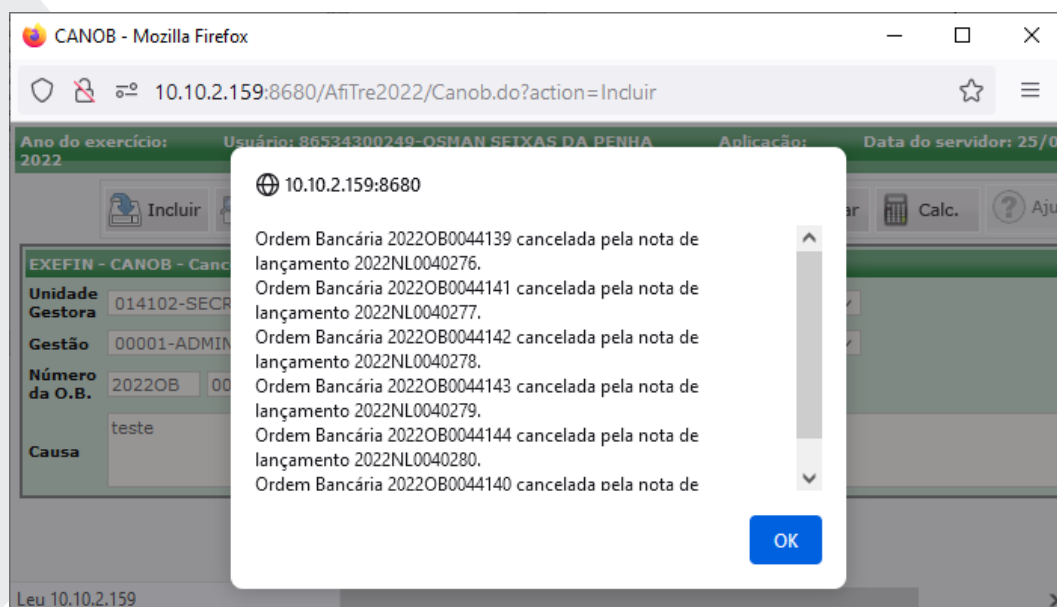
CANOB - Mozilla Firefox

10.10.2.159:8680/AfiTre2022/Canob.do?action=Incluir

Ano do exercício: 2022

Usuário: 86534300249-OSMAN SEIXAS DA PENHA

Aplicação:

Data do servidor: 25/0

Incluir

ar

Calc.

Aju

EXEFIN - CANOB - Canc

Unidade Gestora

014102-SECR

Gestão

00001-ADMIN

Número da O.B.

2022OB

00

Causa

teste

10.10.2.159:8680

Ordem Bancária 2022OB0044139 cancelada pela nota de lançamento 2022NL0040276.
Ordem Bancária 2022OB0044141 cancelada pela nota de lançamento 2022NL0040277.
Ordem Bancária 2022OB0044142 cancelada pela nota de lançamento 2022NL0040278.
Ordem Bancária 2022OB0044143 cancelada pela nota de lançamento 2022NL0040279.
Ordem Bancária 2022OB0044144 cancelada pela nota de lançamento 2022NL0040280.
Ordem Bancária 2022OB0044140 cancelada pela nota de

OK

Leu 10.10.2.159